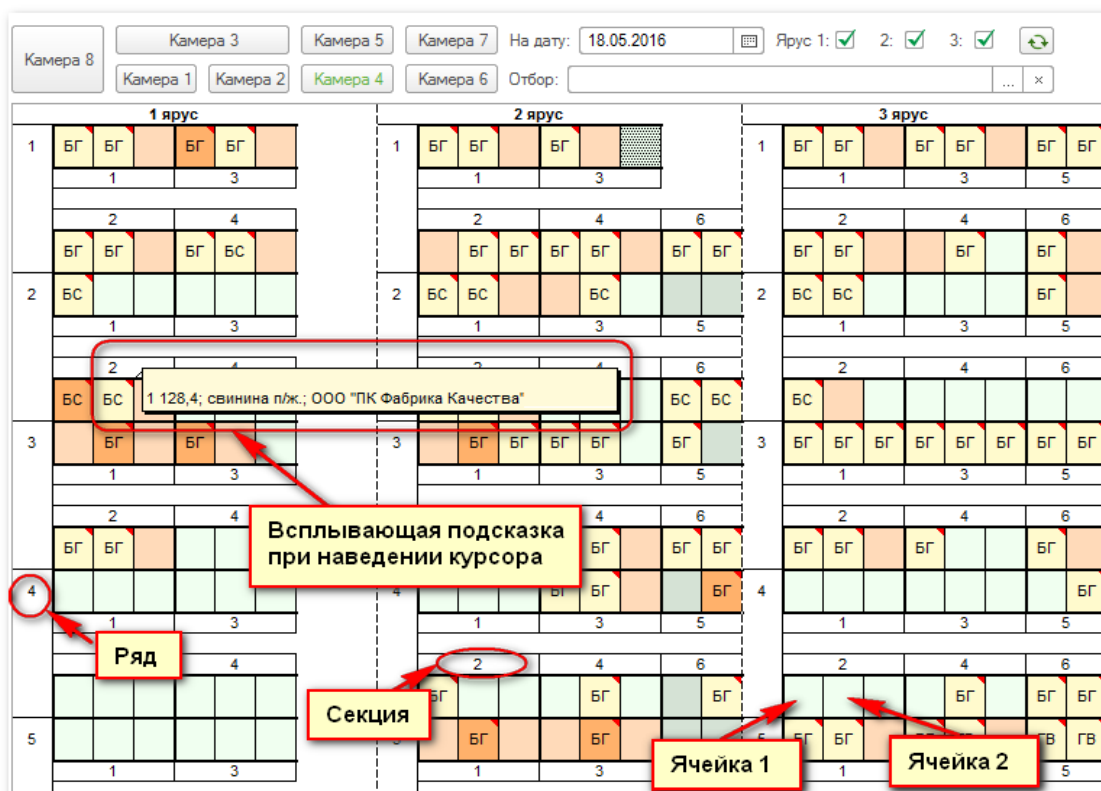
Камера 8 | Камера 3 | Камера 5 | Камера 7 | На дату: 18.05.2016 | Ярус 1: 2: 3:
Камера 1 | Камера 2 | Камера 4 | Камера 6 | Отбор: ... ×

1 ярус

1 БГ БГ БГ БГ
1 3
2 4
БГ БГ БГ БС
2 БС
1 3
2 4
БС БС
3 БГ БГ
1 3
2 4
БГ БГ
4
1 3
2 4
5
1 3

2 ярус

1 БГ БГ БГ
1 3
2 4 6
БГ БГ БГ БГ БГ БГ
2 БС БС БС
1 3 5
2 4 6
БС БС
3 БГ БГ БГ БГ
1 3 5
2 4 6
БГ БГ БГ
4 БГ БГ БГ
1 3 5
2 4 6
БГ БГ БГ
5 БГ БГ
1 3

3 ярус

1 БГ БГ БГ БГ БГ БГ
1 3 5
2 4 6
БГ БГ БГ БГ
2 БС БС БГ
1 3 5
2 4 6
БС
3 БГ БГ БГ БГ БГ БГ БГ БГ
1 3 5
2 4 6
БГ БГ БГ БГ
4 БГ
1 3 5
2 4 6
БГ БГ БГ
5 БГ БГ ГВ ГВ
1 5

1 128,4; свинина п/ж.; ООО "ПК Фабрика Качества"

Всплывающая подсказка при наведении курсора

Ряд

Секция

Ячейка 1

Ячейка 2